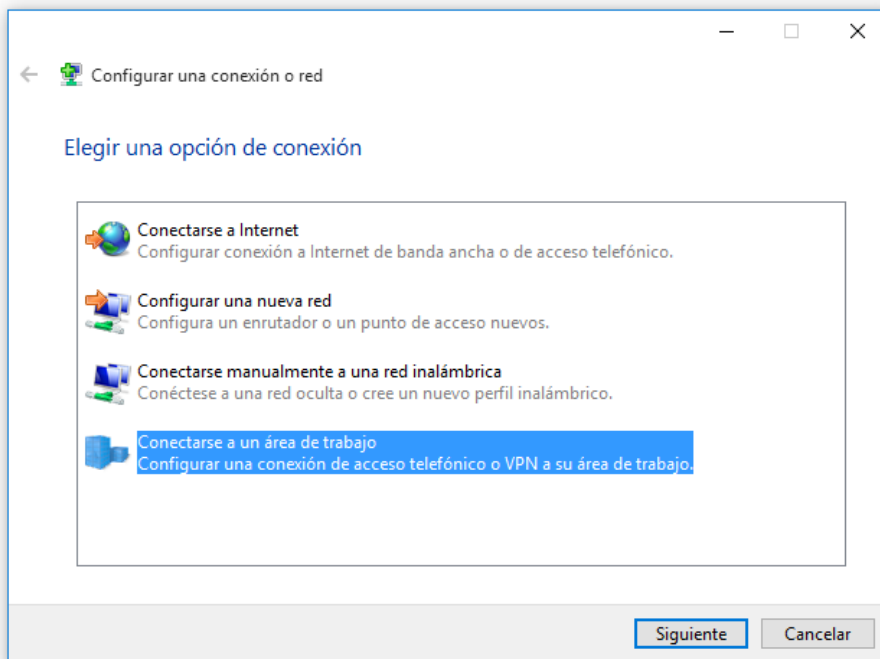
Configurar una conexión o red

Elegir una opción de conexión

Conectarse a Internet
Configurar conexión a Internet de banda ancha o de acceso telefónico.

Configurar una nueva red
Configura un enrutador o un punto de acceso nuevos.

Conectarse manualmente a una red inalámbrica
Conéctese a una red oculta o cree un nuevo perfil inalámbrico.

Conectarse a un área de trabajo
Configurar una conexión de acceso telefónico o VPN a su área de trabajo.

Siguiente
Cancelar